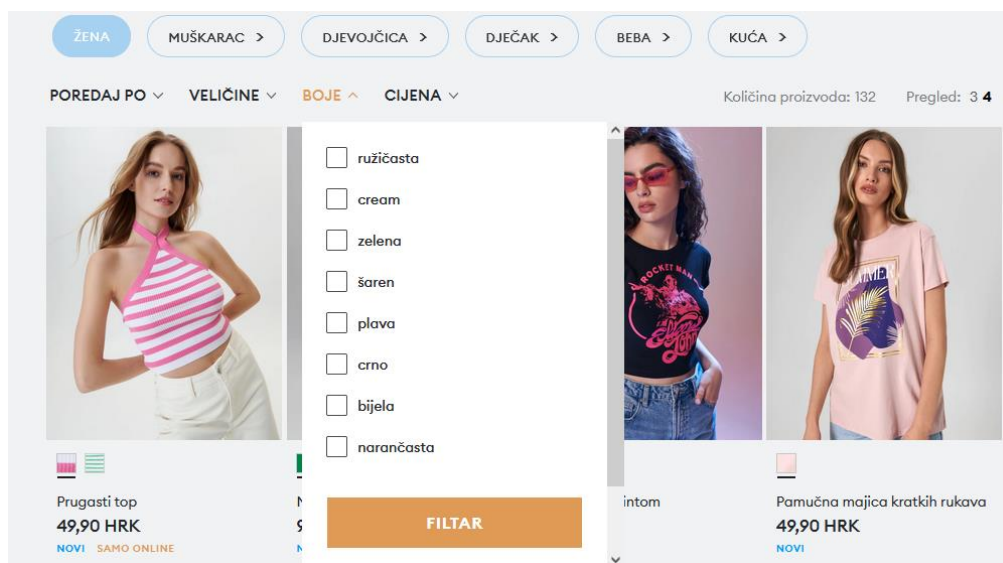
ŽENA MUŠKARAC > DJEVOJČICA > DJEČAK > BEBA > KUĆA >

POREDAJ PO ∨ VELIČINE ∨ BOJE ∧ CIJENA ∨

Količina proizvoda: 132 Pregled: 3 4

ružičasta
cream
zelena
šaren
plava
crno
bijela
narančasta

FILTAR

ROCKET MAN

SUMMER

Prugasti top
49,90 HRK
NOVI SAMO ONLINE

N
9
N

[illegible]intom

Pamučna majica kratkih rukava
49,90 HRK
NOVI